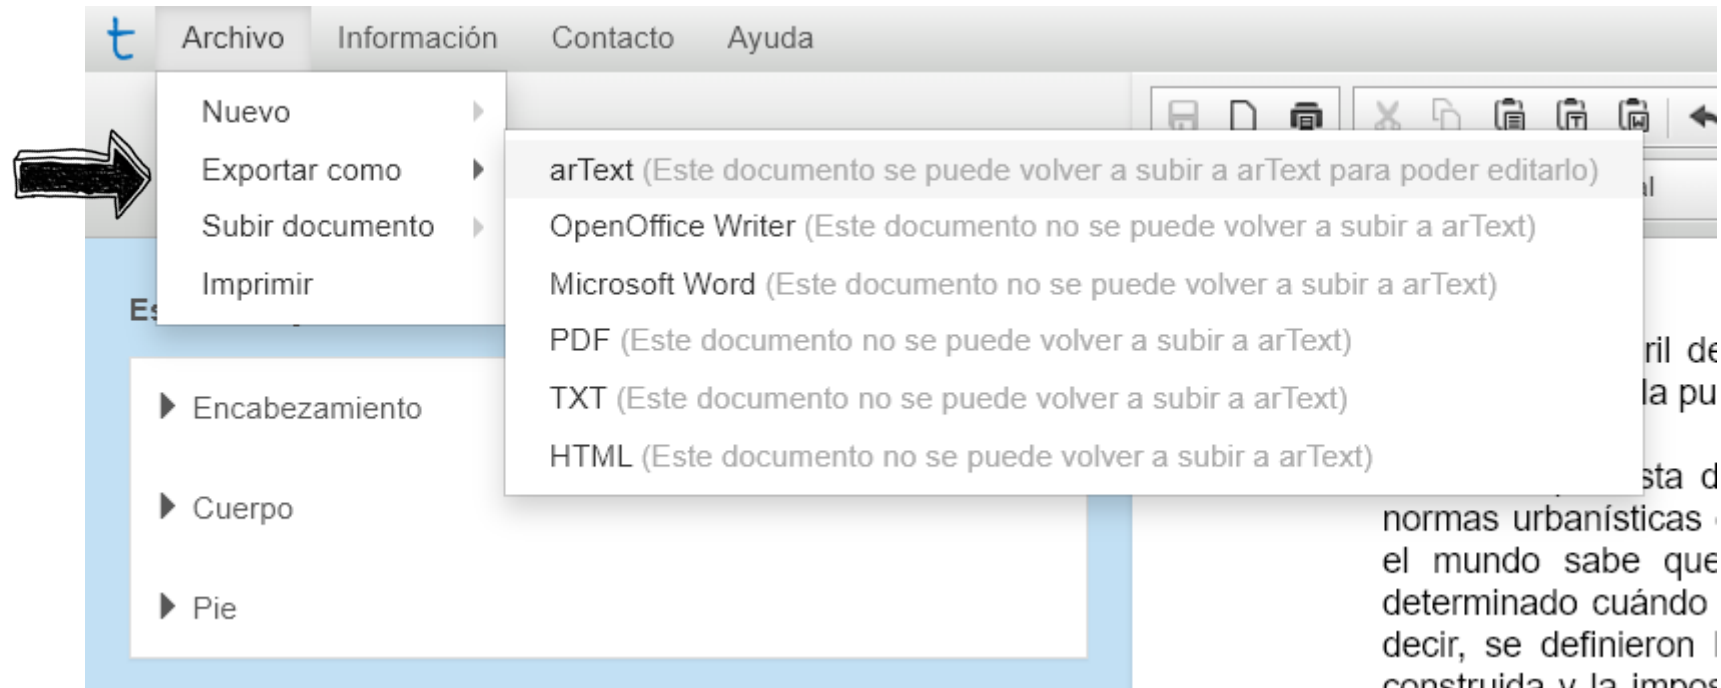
t Archivo Información Contacto Ayuda

Nuevo
Exportar como
Subir documento
Imprimir

arText (Este documento se puede volver a subir a arText para poder editarlo)
OpenOffice Writer (Este documento no se puede volver a subir a arText)
Microsoft Word (Este documento no se puede volver a subir a arText)
PDF (Este documento no se puede volver a subir a arText)
TXT (Este documento no se puede volver a subir a arText)
HTML (Este documento no se puede volver a subir a arText)

Es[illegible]

Encabezamiento

Cuerpo

Pie

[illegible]ril de
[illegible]la pu
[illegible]sta d
normas urbanísticas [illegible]
el mundo sabe que
determinado cuándo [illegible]
decir, se definieron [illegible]
construida y la impos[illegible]